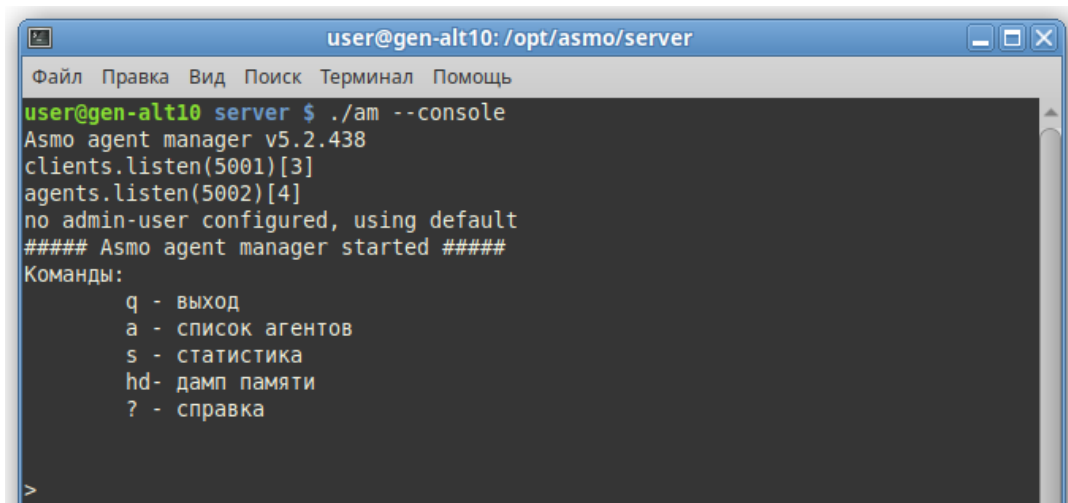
user@gen-alt10: /opt/asmo/server

Файл Правка Вид Поиск Терминал Помощь

user@gen-alt10 server $ ./am --console
Asmo agent manager v5.2.438
clients.listen(5001)[3]
agents.listen(5002)[4]
no admin-user configured, using default
##### Asmo agent manager started #####
Команды:
q - выход
a - список агентов
s - статистика
hd- дамп памяти
? - справка

>